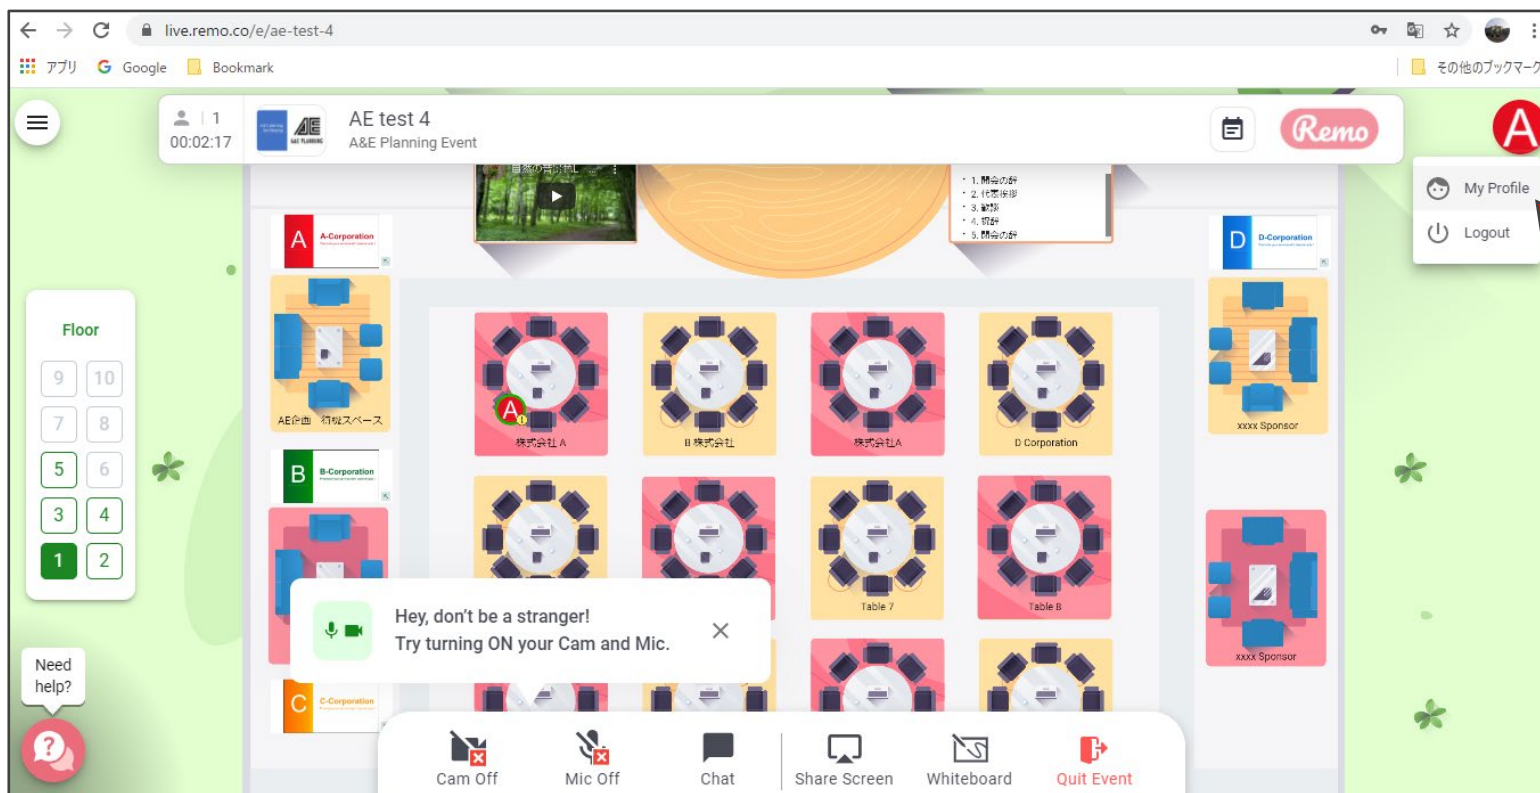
live.remo.co/e/ae-test-4

アプリ Google Bookmark その他のブックマーク

1
00:02:17
AE test 4
A&E Planning Event

Remo

My Profile
Logout

・1. 開会の辞
・2. 代表挨拶
・3. 歓談
・4. 祝辞
・5. 閉会の辞

A A-Corporation
D D-Corporation

Floor
9 10
7 8
5 6
3 4
1 2

AE企画 初級スペース
株式会社 A
B 株式会社
株式会社A
D Corporation
xxxx Sponsor

B B-Corporation

Table 7
Table 8
xxxx Sponsor

Hey, don't be a stranger!
Try turning ON your Cam and Mic.

C C-Corporation

Need help?

Cam Off
Mic Off
Chat
Share Screen
Whiteboard
Quit Event